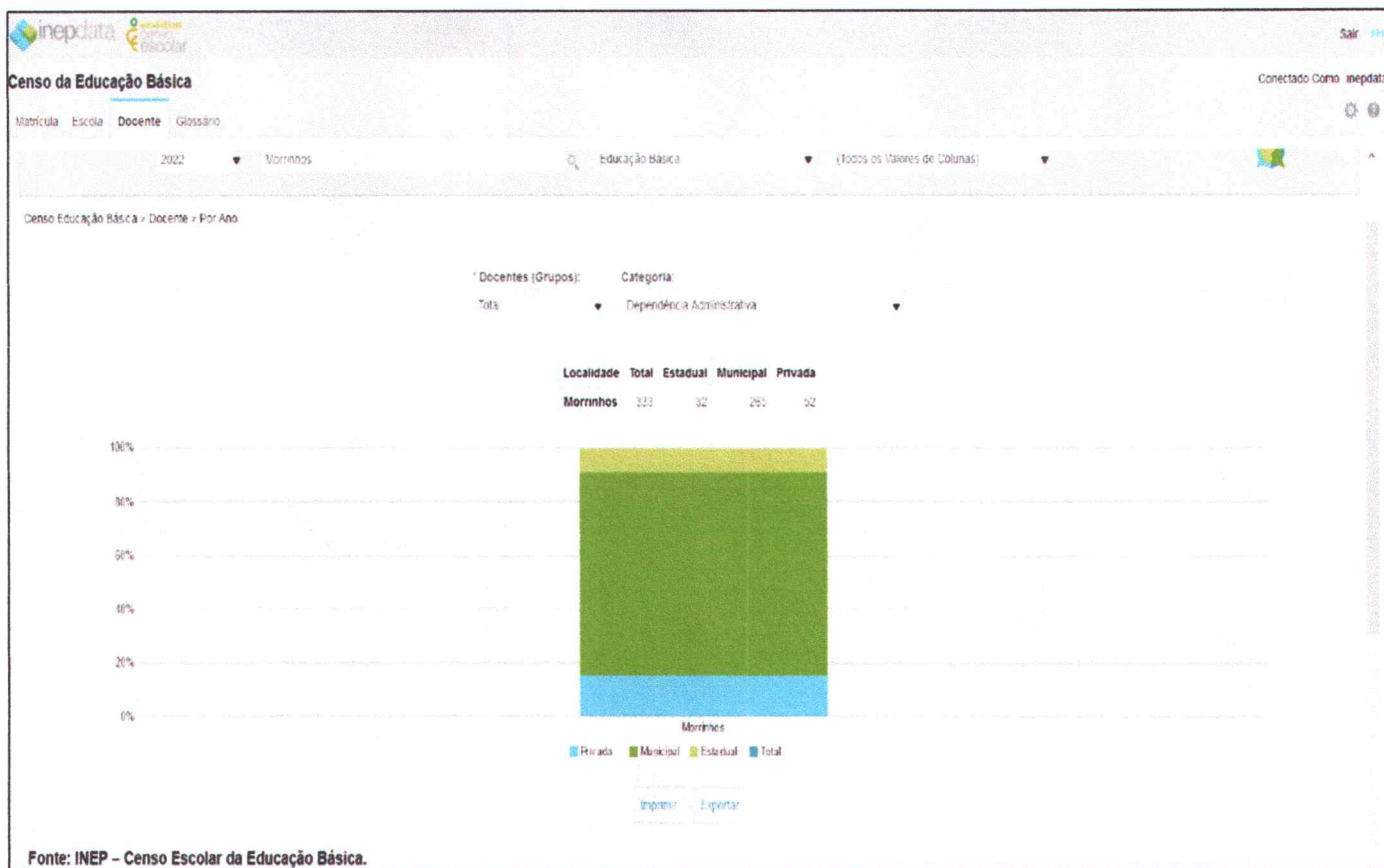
inepdata censo escolar

Sair

Censo da Educação Básica

Conectado Como inepdata

Matrícula Escola Docente Glossário

2022 Morrinhos Educação Básica (Todos os Valores de Colunas)

Censo Educação Básica > Docente > Por Ano

* Docentes (Grupos): Total

Categoria: Dependência Administrativa

| Localidade | Total | Estadual | Municipal | Privada |
|---|---|---|---|---|
| Morrinhos | 333 | 32 | 265 | 52 |

100%
80%
60%
40%
20%
0%

Morrinhos

Privada Municipal Estadual Total

Imprimir - Exportar

Fonte: INEP – Censo Escolar da Educação Básica.